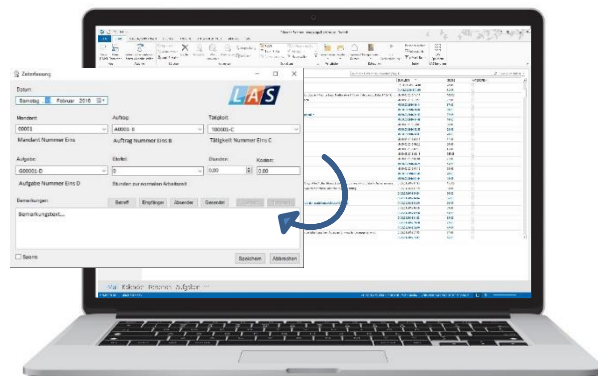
Zeiterfassung

Datum:

Samstag 6. Februar 2016

LAS

Mandant:

00001

Mandant Nummer Eins

Auftrag:

A0001 B

Auftrag Nummer Eins B

Tätigkeit:

T00001-C

Tätigkeit Nummer Eins C

Aufgabe:

G00001 D

Aufgabe Nummer Eins D

Stelle:

0

Stunden zur normalen Arbeitszeit

Stunden:

0,00

Kosten:

0,00

Bemerkungen:

Betreff

Empfänger

Absender

Gesendet

Bemerkungstext...

Sofort

Speichern

Abbrechen

Mail Kalender Personen Aufgaben